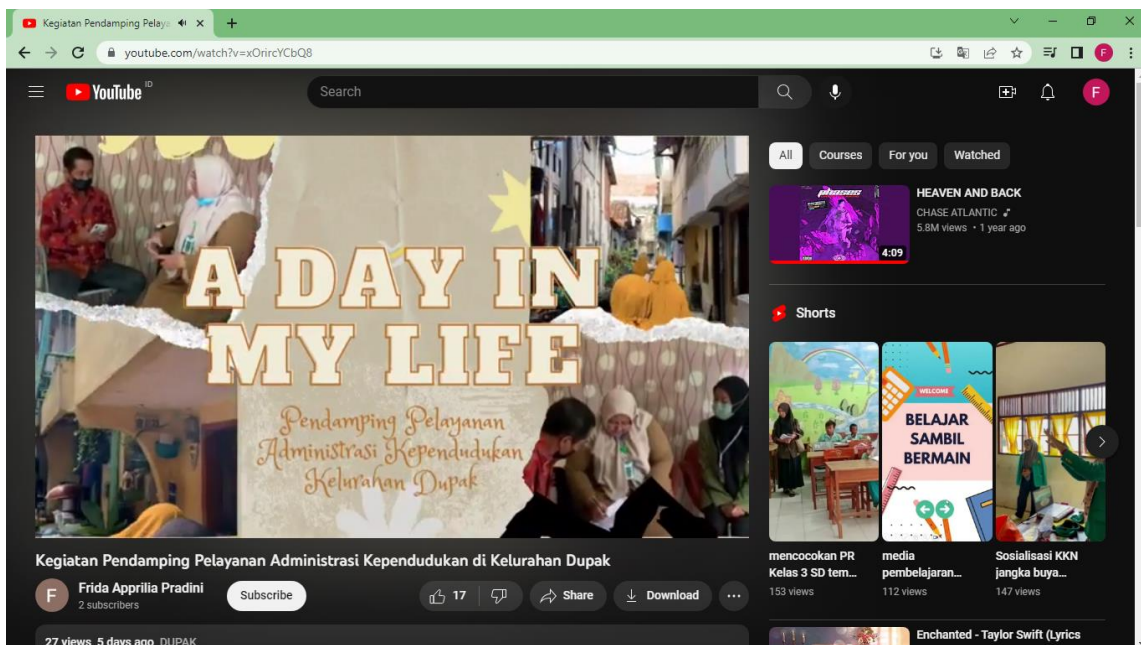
Kegiatan Pendamping Pelaya
youtube.com/watch?v=xOrircYCbQ8

YouTube ID
Search

A DAY IN MY LIFE
Pendamping Pelayanan Administrasi Kependudukan Kelurahan Dupak

Kegiatan Pendamping Pelayanan Administrasi Kependudukan di Kelurahan Dupak

F
Frida Apprilia Pradini
2 subscribers
Subscribe
17
Share
Download
...

27 views 5 days ago DUPAK

All
Courses
For you
Watched

phases
4:09
HEAVEN AND BACK
CHASE ATLANTIC
5.8M views • 1 year ago

Shorts

WELCOME
BELAJAR SAMBIL BERMAIN

mencocokan PR Kelas 3 SD tem...
153 views

media pembelajaran...
112 views

Sosialisasi KKN jangka buya...
147 views

Enchanted - Taylor Swift (Lyrics